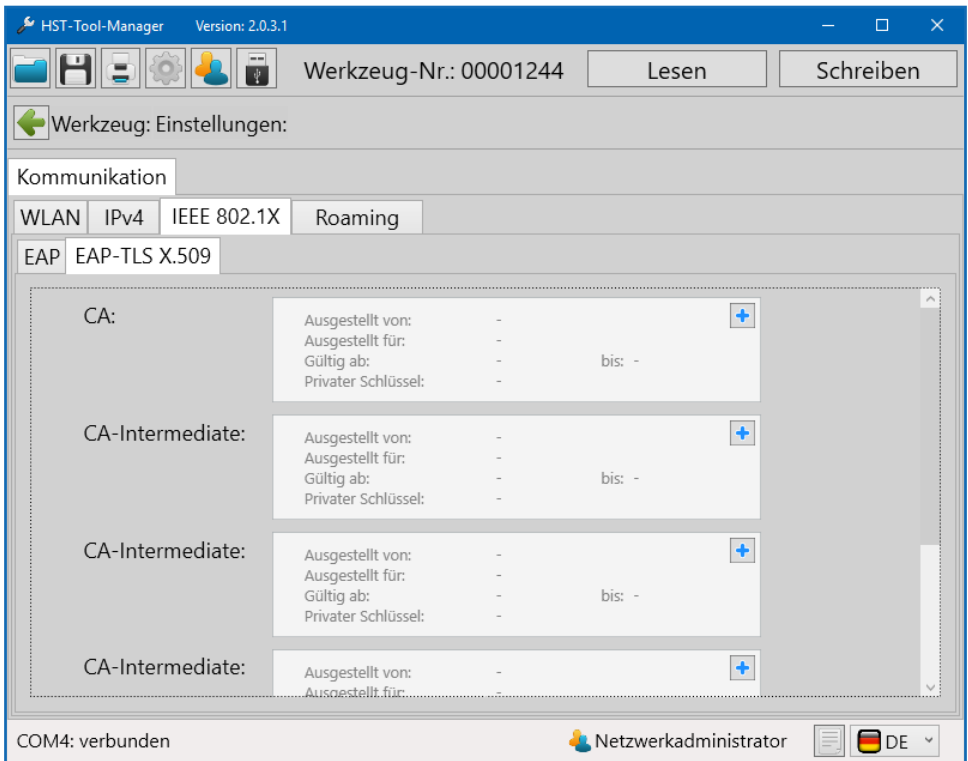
HST-Tool-Manager Version: 2.0.3.1

Werkzeug-Nr.: 00001244

Lesen

Schreiben

Werkzeug: Einstellungen:

Kommunikation

WLAN | IPv4 | IEEE 802.1X | Roaming

EAP | EAP-TLS X.509

CA:
Ausgestellt von: -
Ausgestellt für: -
Gültig ab: - bis: -
Privater Schlüssel: -

CA-Intermediate:
Ausgestellt von: -
Ausgestellt für: -
Gültig ab: - bis: -
Privater Schlüssel: -

CA-Intermediate:
Ausgestellt von: -
Ausgestellt für: -
Gültig ab: - bis: -
Privater Schlüssel: -

CA-Intermediate:
Ausgestellt von: -
Ausgestellt für: -

COM4: verbunden

Netzwerkadministrator

DE